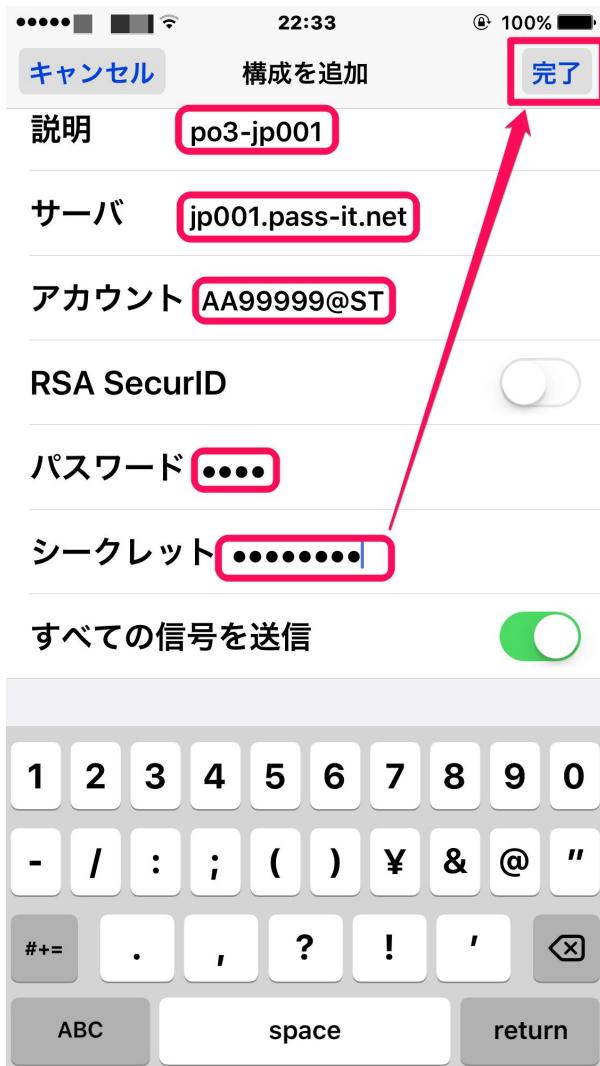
22:33 100%

キャンセル 構成を追加 完了

説明 po3-jp001

サーバ jp001.pass-it.net

アカウント AA99999@ST

RSA SecurID

パスワード ••••

シークレット ••••••••

すべての信号を送信

1 2 3 4 5 6 7 8 9 0

- / : ; ( ) ¥ & @ "

#+= . , ? ! '

ABC space return